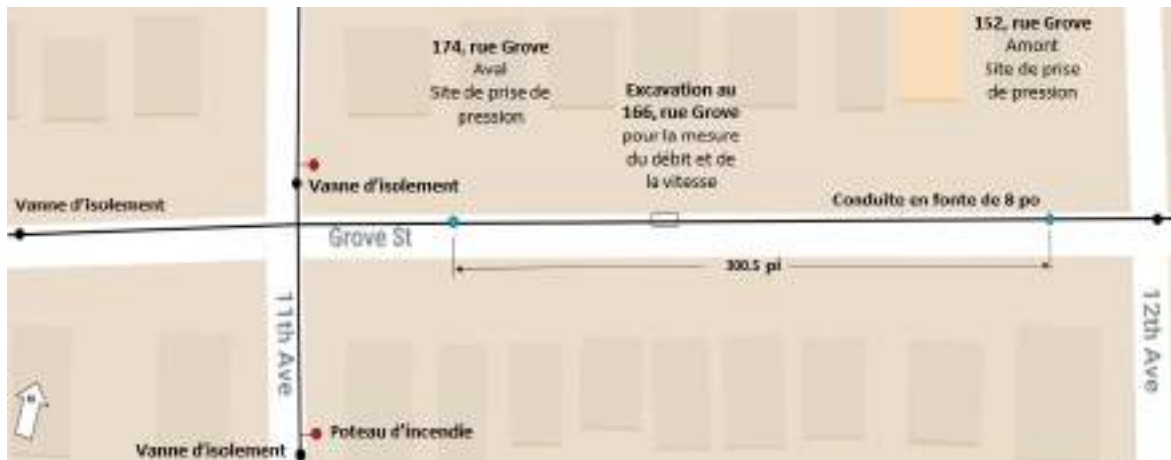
174, rue Grove
Aval
Site de prise de pression

Excavation au 166, rue Grove
pour la mesure du débit et de la vitesse

152, rue Grove
Amont
Site de prise de pression

Vanne d'isolement

Vanne d'isolement

Conduite en fonte de 8 po

Grove St

300.5 pi

11th Ave

12th Ave

N

Poteau d'incendie

Vanne d'isolement